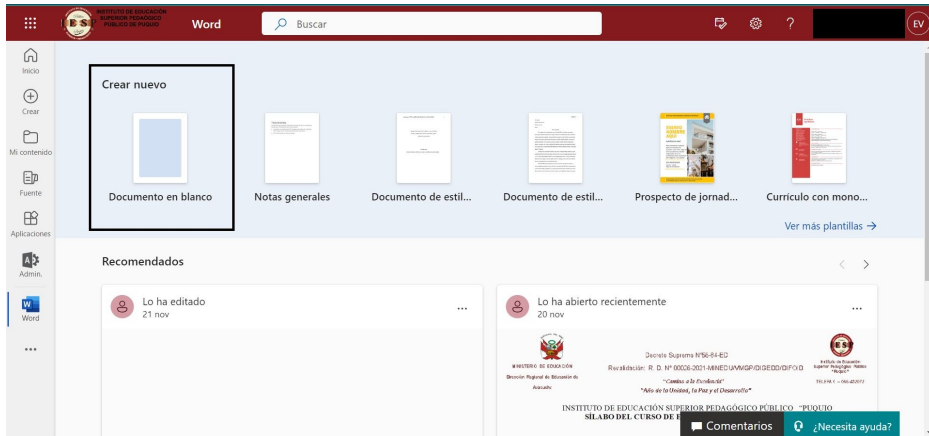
INSTITUTO DE EDUCACIÓN SUPERIOR PEDAGÓGICO PÚBLICO DE PUQUIO

Word

Buscar

?

EV

Inicio

Crear

Mi contenido

Fuente

Aplicaciones

Admin.

Word

...

Crear nuevo

Documento en blanco

Notas generales

Documento de estil...

Documento de estil...

Prospecto de jornad...

Currículo con mono...

Ver más plantillas →

Recomendados

Lo ha editado
21 nov

...

Lo ha abierto recientemente
20 nov

...

MINISTERIO DE EDUCACIÓN

Dirección Regional de Educación de Ayacucho

Decreto Supremo N°56-84-ED

Revalidación: R. D. N° 00026-2021-MINEDU/VMGP/DIGEDD/DIFOID

"Camino a la Excelencia"

"Año de la Unidad, la Paz y el Desarrollo"

Instituto de Educación Superior Pedagógico Público "Puquio"

INSTITUTO DE EDUCACIÓN SUPERIOR PEDAGÓGICO PÚBLICO "PUQUIO"

SÍLABO DEL CURSO DE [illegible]

Comentarios

¿Necesita ayuda?